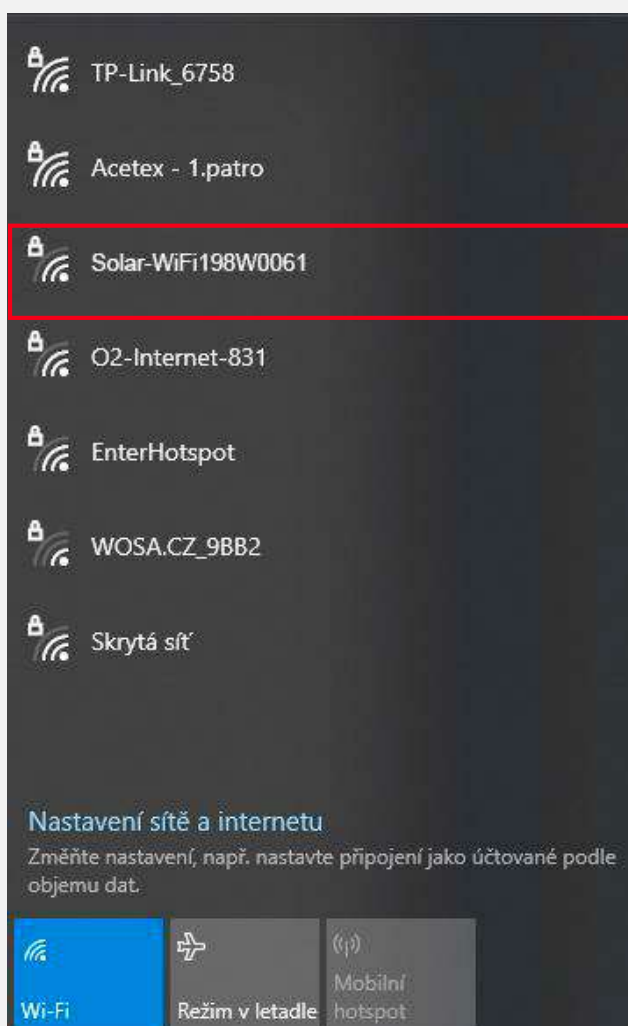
TP-Link_6758

Acetex - 1.patro

Solar-WiFi198W0061

O2-Internet-831

EnterHotspot

WOSA.CZ_9BB2

Skrytá síť

Nastavení sítě a internetu

Změňte nastavení, např. nastavte připojení jako účtované podle objemu dat.

Wi-Fi

Režim v letadle

Mobilní hotspot